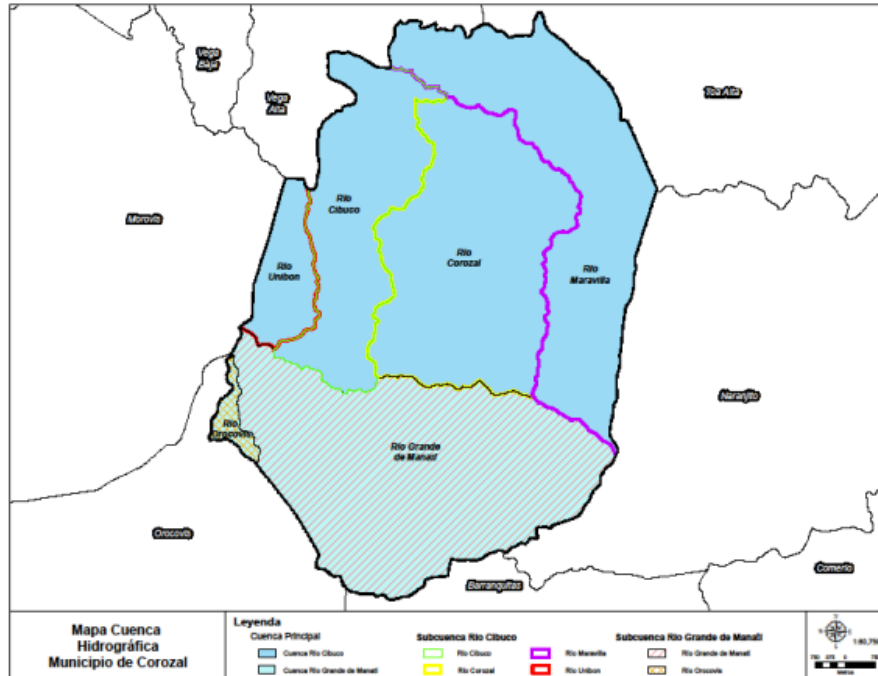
Vega Baja

Vega Alta

Toa Alta

Morovis

Río Cibuco

Río Unibon

Río Corozal

Río Maravilla

Naranjito

Río Orocovis

Río Grande de Manatí

Orocovis

Barranquitas

Comerío

Mapa Cuenca Hidrográfica Municipio de Corozal

Leyenda

Cuenca Principal

Cuenca Río Cibuco

Cuenca Río Grande de Manatí

Subcuenca Río Cibuco

Río Cibuco

Río Corozal

Río Maravilla

Río Unibon

Subcuenca Río Grande de Manatí

Río Grande de Manatí

Río Orocovis

1:80,75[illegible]

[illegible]